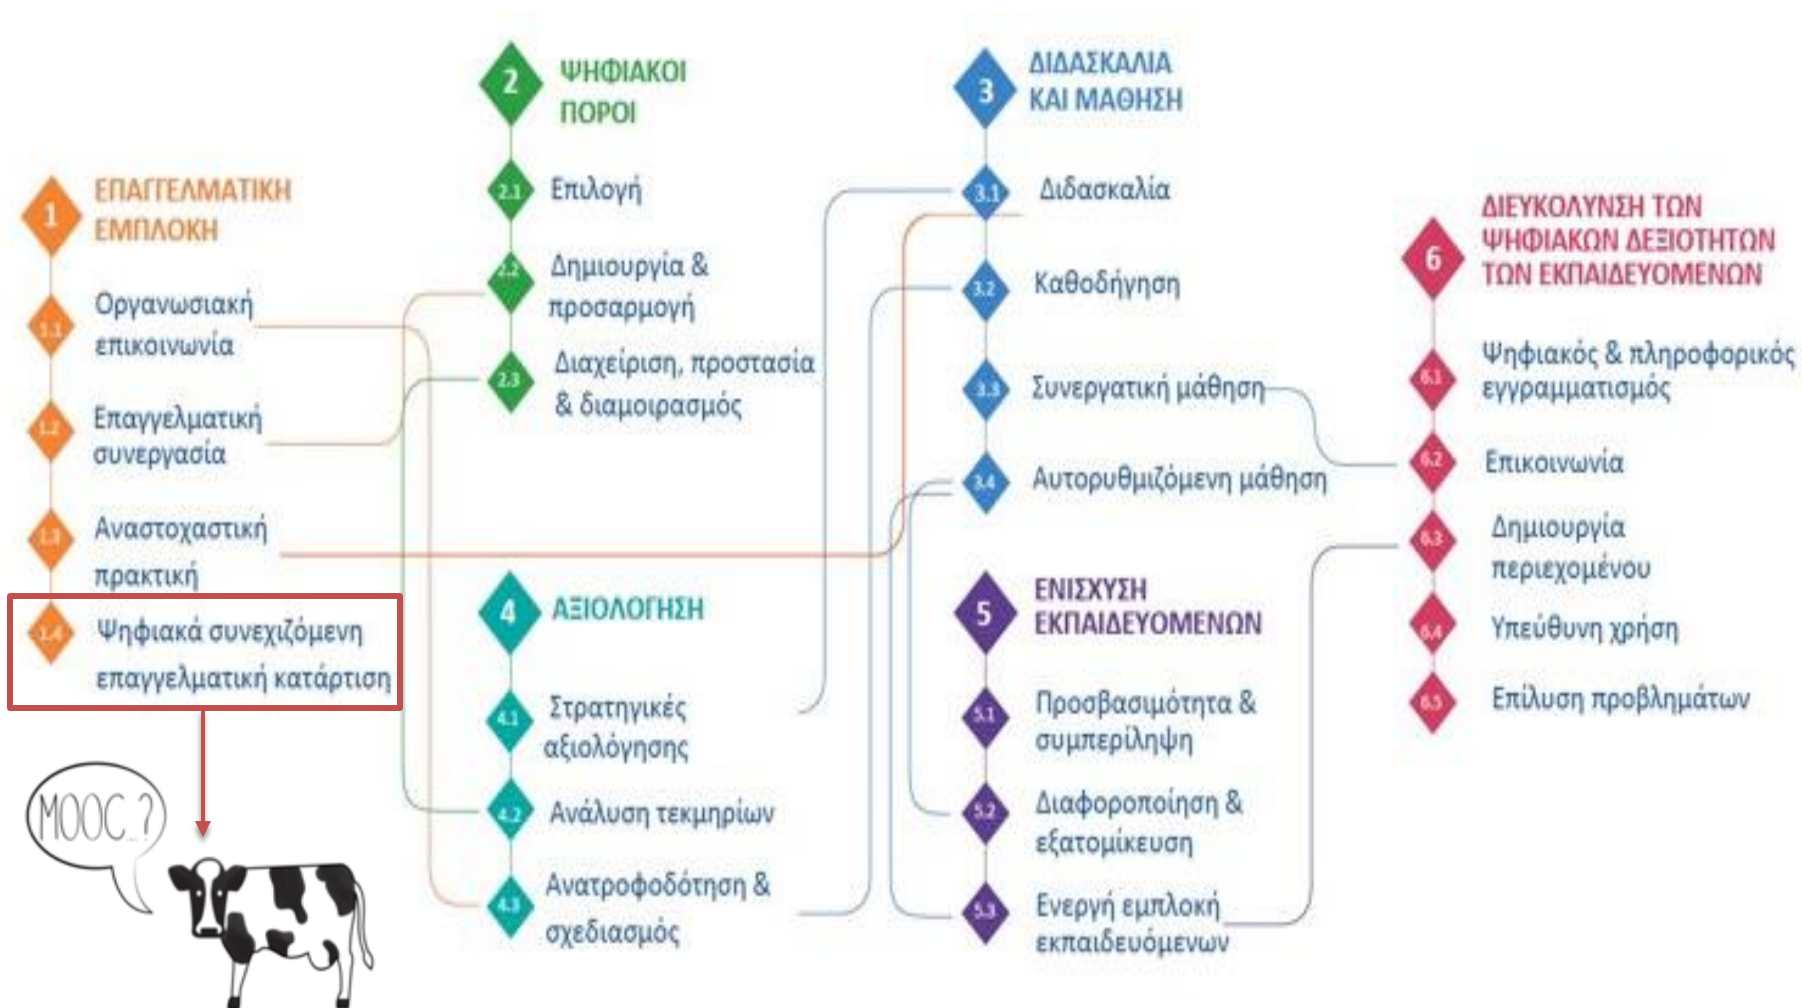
1 ΕΠΑΓΓΕΛΜΑΤΙΚΗ ΕΜΠΛΟΚΗ

1.1 Οργανωσιακή επικοινωνία

1.2 Επαγγελματική συνεργασία

1.3 Αναστοχαστική πρακτική

1.4 Ψηφιακά συνεχιζόμενη επαγγελματική κατάρτιση

MOOC..?

2 ΨΗΦΙΑΚΟΙ ΠΟΡΟΙ

2.1 Επιλογή

2.2 Δημιουργία & προσαρμογή

2.3 Διαχείριση, προστασία & διαμοιρασμός

4 ΑΞΙΟΛΟΓΗΣΗ

4.1 Στρατηγικές αξιολόγησης

4.2 Ανάλυση τεκμηρίων

4.3 Ανατροφοδότηση & σχεδιασμός

3 ΔΙΔΑΣΚΑΛΙΑ ΚΑΙ ΜΑΘΗΣΗ

3.1 Διδασκαλία

3.2 Καθοδήγηση

3.3 Συνεργατική μάθηση

3.4 Αυτορυθμιζόμενη μάθηση

5 ΕΝΙΣΧΥΣΗ ΕΚΠΑΙΔΕΥΟΜΕΝΩΝ

5.1 Προσβασιμότητα & συμπερίληψη

5.2 Διαφοροποίηση & εξατομίκευση

5.3 Ενεργή εμπλοκή εκπαιδευόμενων

6 ΔΙΕΥΚΟΛΥΝΣΗ ΤΩΝ ΨΗΦΙΑΚΩΝ ΔΕΞΙΟΤΗΤΩΝ ΤΩΝ ΕΚΠΑΙΔΕΥΟΜΕΝΩΝ

6.1 Ψηφιακός & πληροφορικός εγγραμματισμός

6.2 Επικοινωνία

6.3 Δημιουργία περιεχομένου

6.4 Υπεύθυνη χρήση

6.5 Επίλυση προβλημάτων